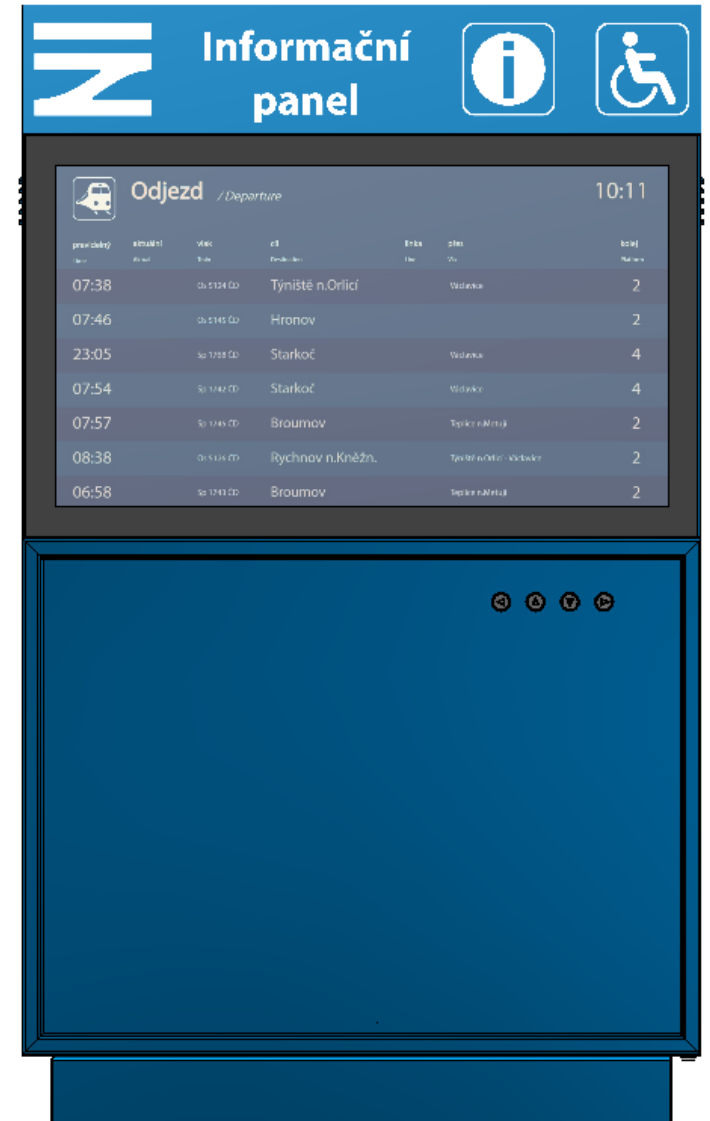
Informační panel

Odjezd / Departure 10:11

| pravidelný | aktuální | vlak | cíl | linka | přes | kolej |
|---|---|---|---|---|---|---|
| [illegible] | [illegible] | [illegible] | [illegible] | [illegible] | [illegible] | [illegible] |
| 07:38 | | Os 5134 ČD | Týniště n.Orlicí | | Václavice | 2 |
| 07:46 | | Os 5145 ČD | Hronov | | | 2 |
| 23:05 | | Sp 1755 ČD | Starkoč | | Václavice | 4 |
| 07:54 | | Sp 1742 ČD | Starkoč | | Václavice | 4 |
| 07:57 | | Sp 1745 ČD | Broumov | | Teplice n.Metují | 2 |
| 08:38 | | Os 5126 ČD | Rychnov n.Kněžn. | | Týniště n.Orlicí - Václavice | 2 |
| 06:58 | | Sp 1743 ČD | Broumov | | Teplice n.Metují | 2 |